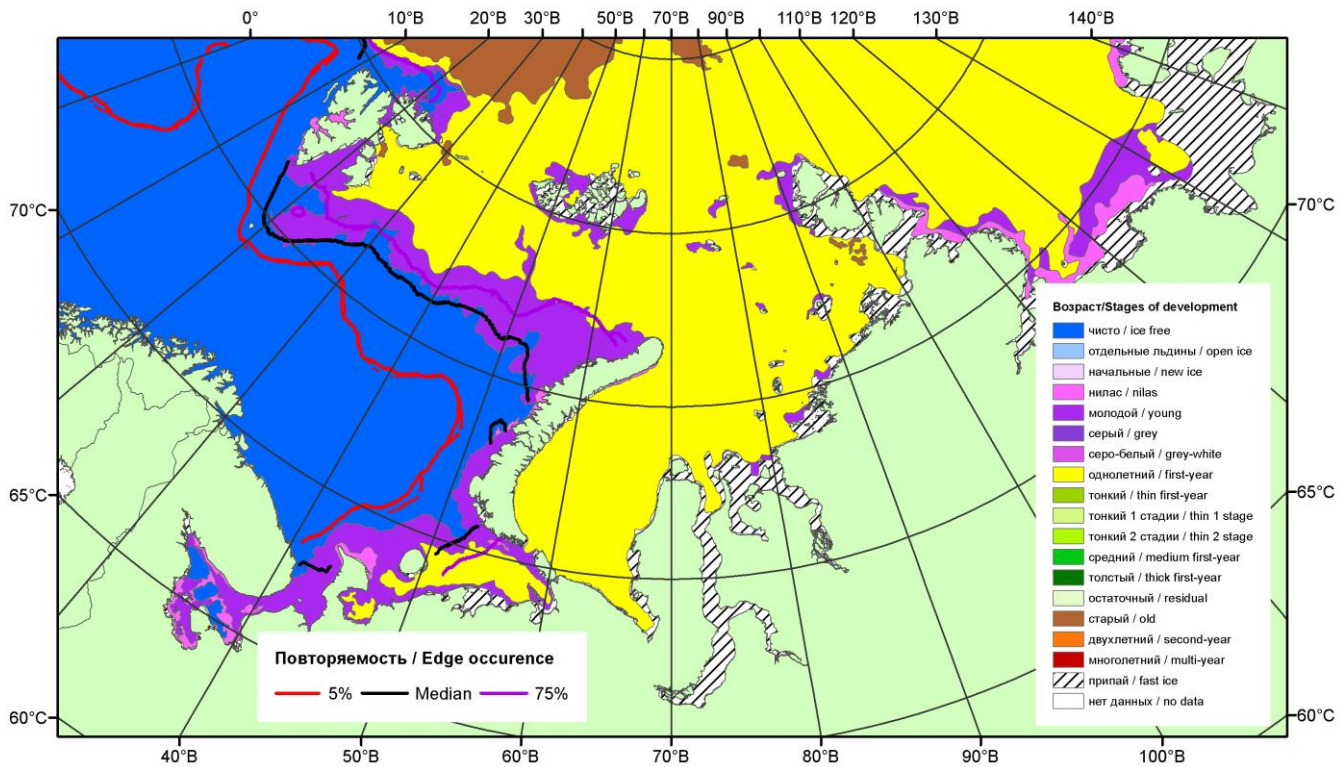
0° 10°В 20°В 30°В 50°В 70°В 90°В 110°В 120°В 130°В 140°В

70°С
65°С
60°С

70°С
65°С
60°С

40°В 50°В 60°В 70°В 80°В 90°В 100°В

Возраст/Stages of development
чисто / ice free
отдельные льдины / open ice
начальные / new ice
нилас / nilas
молодой / young
серый / grey
серо-белый / grey-white
однолетний / first-year
тонкий / thin first-year
тонкий 1 стадии / thin 1 stage
тонкий 2 стадии / thin 2 stage
средний / medium first-year
толстый / thick first-year
остаточный / residual
старый / old
двухлетний / second-year
многолетний / multi-year
припай / fast ice
нет данных / no data

Повторяемость / Edge occurence
5% Median 75%